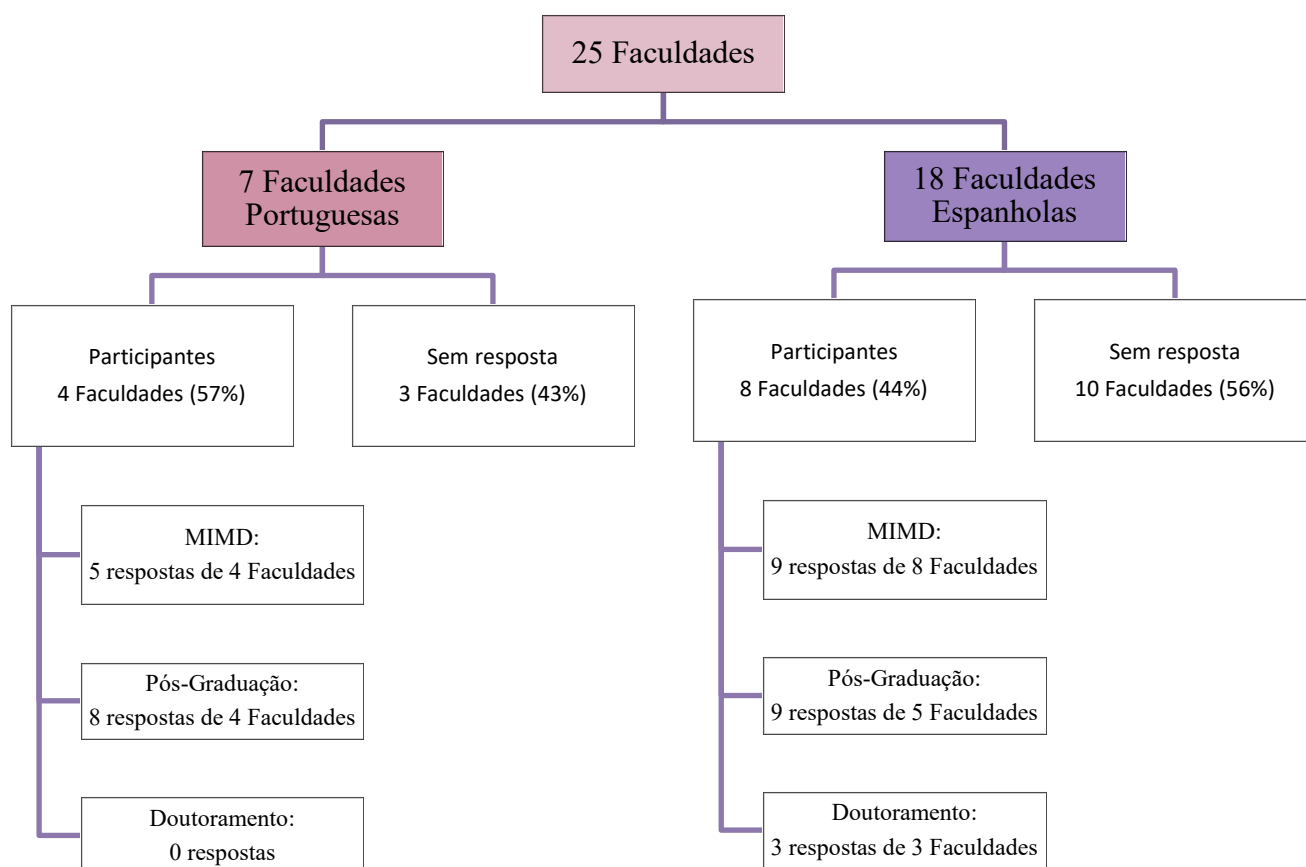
25 Faculdades

7 Faculdades Portuguesas

18 Faculdades Espanholas

Participantes
4 Faculdades (57%)

Sem resposta
3 Faculdades (43%)

Participantes
8 Faculdades (44%)

Sem resposta
10 Faculdades (56%)

MIMD:
5 respostas de 4 Faculdades

Pós-Graduação:
8 respostas de 4 Faculdades

Doutoramento:
0 respostas

MIMD:
9 respostas de 8 Faculdades

Pós-Graduação:
9 respostas de 5 Faculdades

Doutoramento:
3 respostas de 3 Faculdades